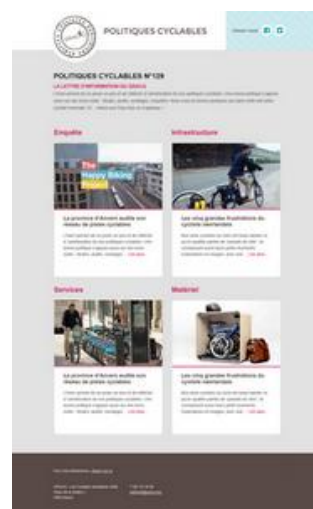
POLITIQUES CYCLABLES

POLITIQUES CYCLABLES N°129

LA LETTRE D'INFORMATION DU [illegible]

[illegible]

Enquête

The Happy Biking Report

La province d'Anvers audite son réseau de pistes cyclables

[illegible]

Infrastructure

Les cinq grandes frustrations du cycliste néerlandais

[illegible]

Services

La province d'Anvers audite son réseau de pistes cyclables

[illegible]

Matériel

Les cinq grandes frustrations du cycliste néerlandais

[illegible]

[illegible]